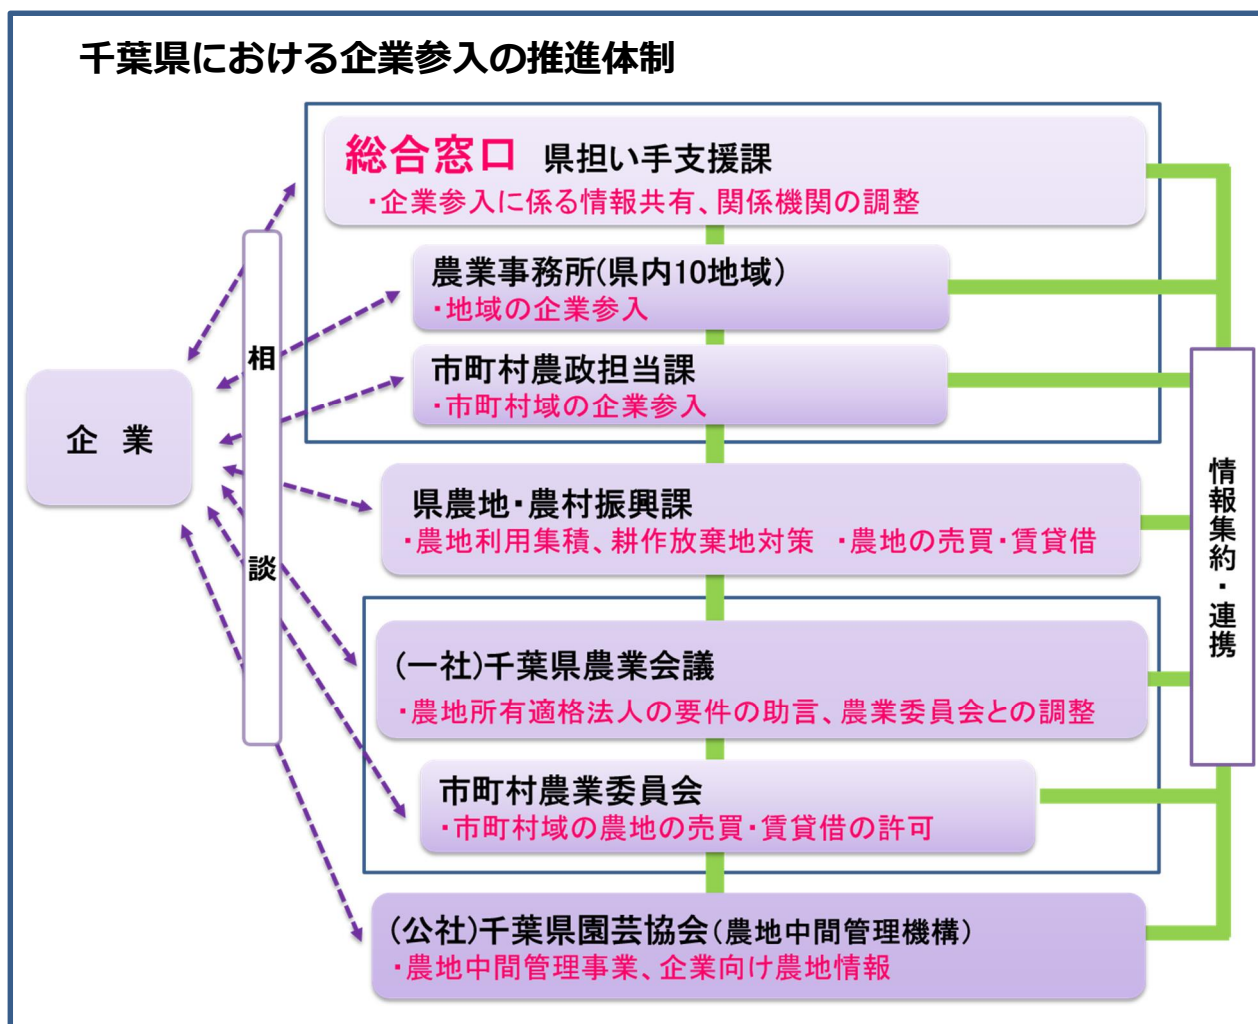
千葉県における企業参入の推進体制

総合窓口　県担い手支援課
・企業参入に係る情報共有、関係機関の調整

農業事務所(県内10地域)
・地域の企業参入

市町村農政担当課
・市町村域の企業参入

企　業

相

談

県農地・農村振興課
・農地利用集積、耕作放棄地対策　・農地の売買・賃貸借

(一社)千葉県農業会議
・農地所有適格法人の要件の助言、農業委員会との調整

市町村農業委員会
・市町村域の農地の売買・賃貸借の許可

(公社)千葉県園芸協会(農地中間管理機構)
・農地中間管理事業、企業向け農地情報

情報集約・連携